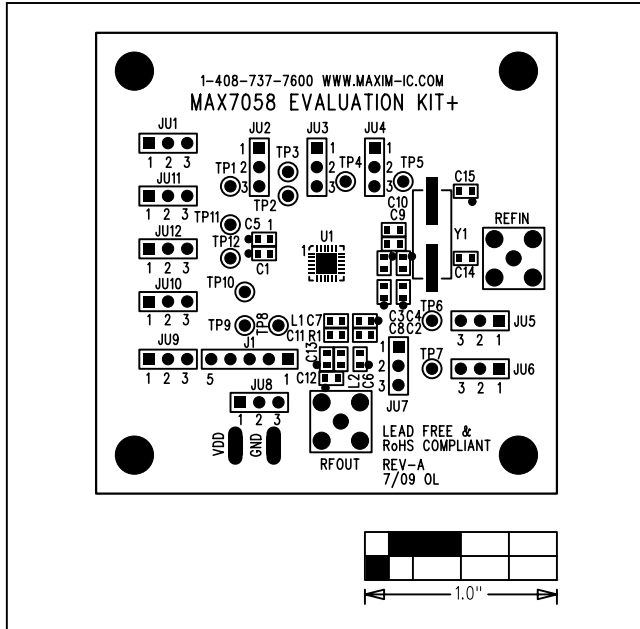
1-408-737-7600 WWW.MAXIM-IC.COM
MAX7058 EVALUATION KIT+

JU1
1 2 3
JU11
1 2 3
JU12
1 2 3
JU10
1 2 3
JU9
1 2 3

JU2
1
2
3
TP1
TP2
TP3
JU3
1
2
3
TP4
JU4
1
2
3
TP5
C15
C10
C9
Y1
REFIN
C14
TP11
C5 1
TP12
C1
U1
1
TP10
TP9
TP8
L1
C11
C7
R1
C3 C4
C8 C2
TP6
JU5
3 2 1
TP7
JU6
3 2 1
J1
5
1
C13
C12
L2
C6
1
2
3
JU7
JU8
1 2 3
VDD
GND
RFOUT
LEAD FREE &
RoHS COMPLIANT
REV-A
7/09 OL

1.0"